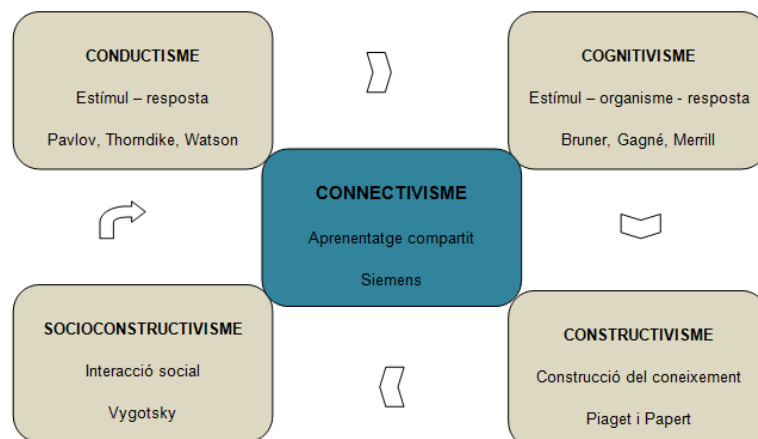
CONDUCTISME

Estímul – resposta

Pavlov, Thorndike, Watson

COGNITIVISME

Estímul – organisme - resposta

Bruner, Gagné, Merrill

CONNECTIVISME

Aprenentatge compartit

Siemens

SOCIOCONSTRUCTIVISME

Interacció social

Vygotsky

CONSTRUCTIVISME

Construcció del coneixement

Piaget i Papert